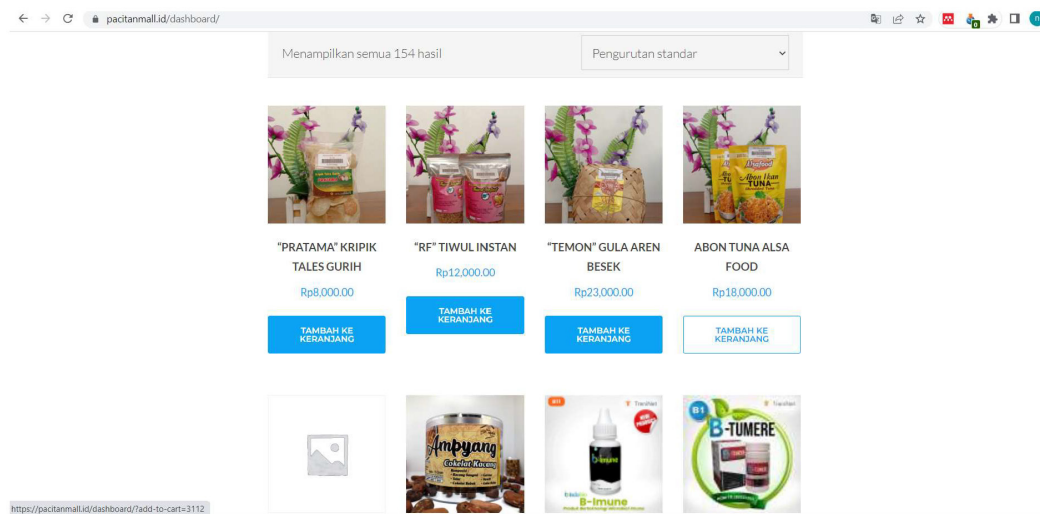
pacitanmall.id/dashboard/

Menampilkan semua 154 hasil

Pengurutan standar

"PRATAMA" KRIPIK TALES GURIH

Rp8,000.00

TAMBAH KE KERANJANG

"RF" TIWUL INSTAN

Rp12,000.00

TAMBAH KE KERANJANG

"TEMON" GULA AREN BESEK

Rp23,000.00

TAMBAH KE KERANJANG

ABON TUNA ALSA FOOD

Rp18,000.00

TAMBAH KE KERANJANG

Ampyang
Cokelat Kacang

B-Imune

B-TUMERE

https://pacitanmall.id/dashboard/?add-to-cart=3112